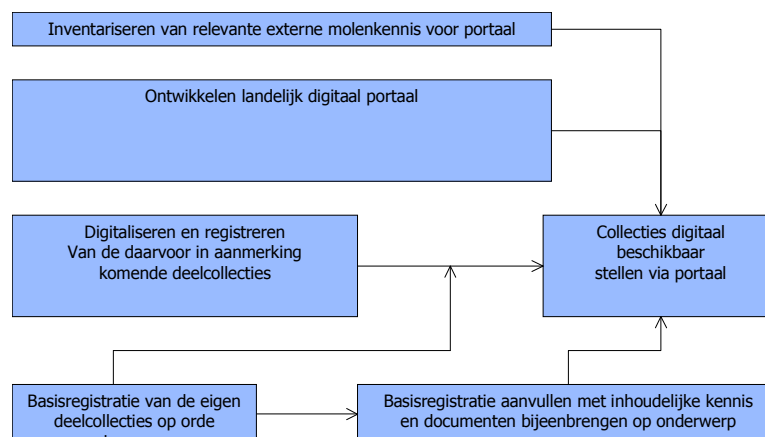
Inventariseren van relevante externe molenkennis voor portaal

Ontwikkelen landelijk digitaal portaal

Digitaliseren en registreren
Van de daarvoor in aanmerking
komende deelcollecties

Collecties digitaal
beschikbaar
stellen via portaal

Basisregistratie van de eigen
deelcollecties op orde
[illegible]

Basisregistratie aanvullen met inhoudelijke kennis
en documenten bijeenbrengen op onderwerp